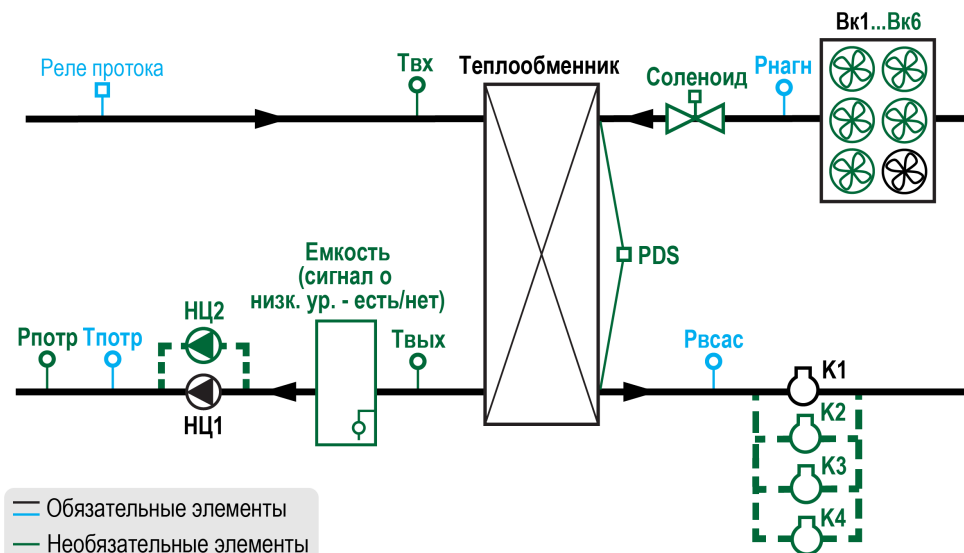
Реле протока

Твх

Теплообменник

Соленоид

Рнагн

Вк1...Вк6

Емкость
(сигнал о
низк. ур. - есть/нет)

PDS

Рпотр Тпотр

НЦ2

НЦ1

Твых

Рвсас

К1

К2

К3

К4

Обязательные элементы
Необязательные элементы